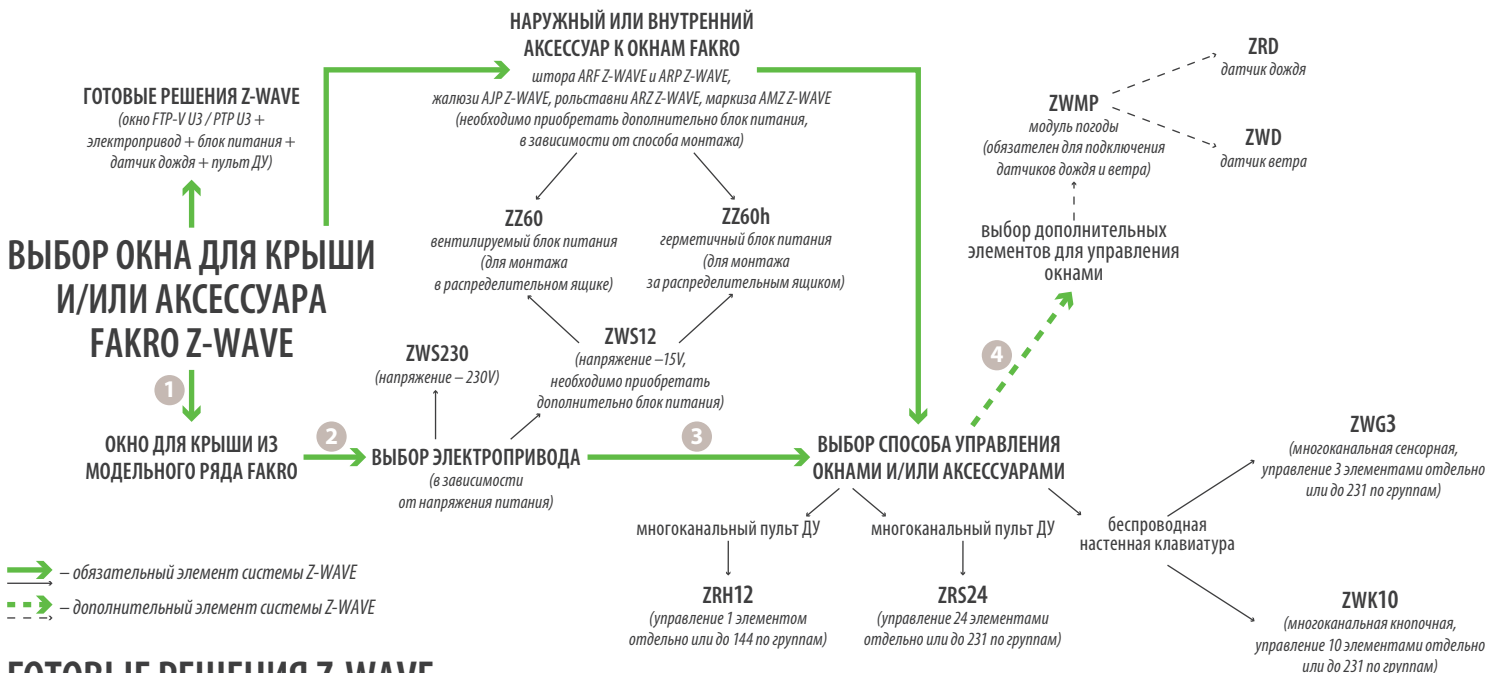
ГОТОВЫЕ РЕШЕНИЯ Z-WAVE
(окно FTP-V U3 / PTP U3 + электропривод + блок питания + датчик дождя + пульт ДУ)

НАРУЖНЫЙ ИЛИ ВНУТРЕННИЙ АКСЕССУАР К ОКНАМ FAKRO
штора ARF Z-WAVE и ARP Z-WAVE, жалюзи AJP Z-WAVE, рольставни ARZ Z-WAVE, маркиза AMZ Z-WAVE (необходимо приобретать дополнительно блок питания, в зависимости от способа монтажа)

ZRD
датчик дождя

ZWMP
модуль погоды (обязателен для подключения датчиков дождя и ветра)

ZWD
датчик ветра

ZZ60
вентилируемый блок питания (для монтажа в распределительном ящике)

ZZ60h
герметичный блок питания (для монтажа за распределительным ящиком)

выбор дополнительных элементов для управления окнами

ВЫБОР ОКНА ДЛЯ КРЫШИ И/ИЛИ АКСЕССУАРА FAKRO Z-WAVE

ZWS230
(напряжение – 230V)

ZWS12
(напряжение –15V, необходимо приобретать дополнительно блок питания)

4

1

2

3

ОКНО ДЛЯ КРЫШИ ИЗ МОДЕЛЬНОГО РЯДА FAKRO

ВЫБОР ЭЛЕКТРОПРИВОДА
(в зависимости от напряжения питания)

ВЫБОР СПОСОБА УПРАВЛЕНИЯ ОКНАМИ И/ИЛИ АКСЕССУАРАМИ

ZWG3
(многоканальная сенсорная, управление 3 элементами отдельно или до 231 по группам)

многоканальный пульт ДУ

многоканальный пульт ДУ

беспроводная настенная клавиатура

ZRH12
(управление 1 элементом отдельно или до 144 по группам)

ZRS24
(управление 24 элементами отдельно или до 231 по группам)

ZWK10
(многоканальная кнопочная, управление 10 элементами отдельно или до 231 по группам)

– обязательный элемент системы Z-WAVE

– дополнительный элемент системы Z-WAVE

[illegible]